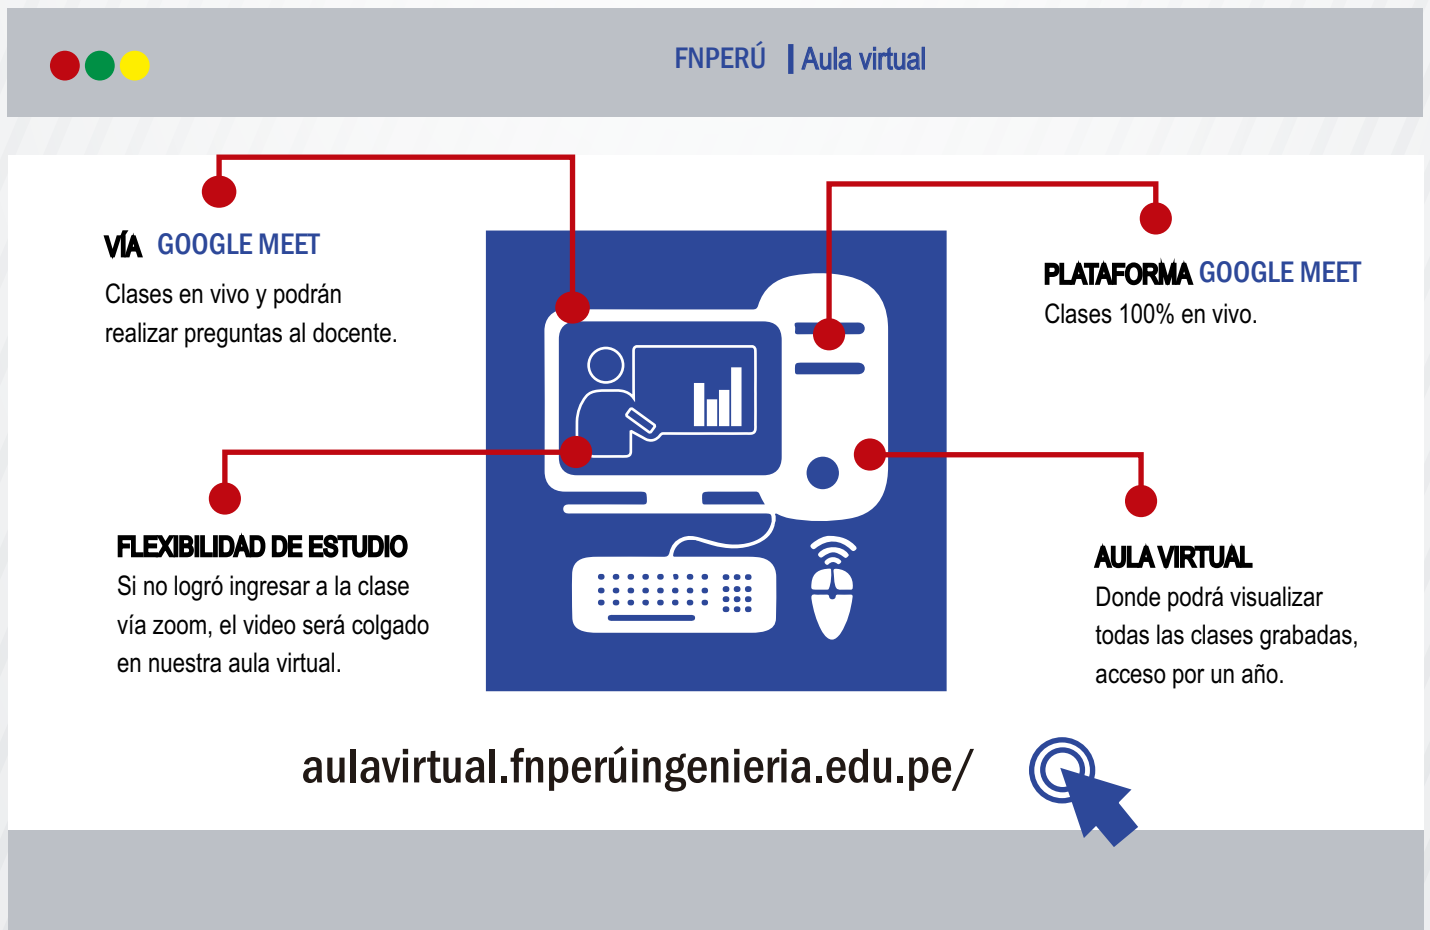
FNPERÚ | Aula virtual

VÍA GOOGLE MEET
Clases en vivo y podrán realizar preguntas al docente.

PLATAFORMA GOOGLE MEET
Clases 100% en vivo.

FLEXIBILIDAD DE ESTUDIO
Si no logró ingresar a la clase vía zoom, el video será colgado en nuestra aula virtual.

AULA VIRTUAL
Donde podrá visualizar todas las clases grabadas, acceso por un año.

aulavirtual.fnperúingenieria.edu.pe/